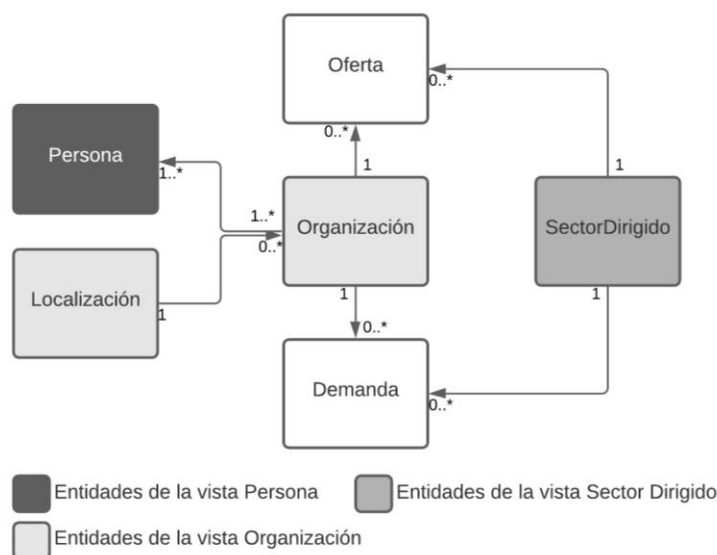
Oferta

0..*

0..*

1

Persona

1..*

1..*

0..*

Organización

1

SectorDirigido

1

Localización

1

1

0..*

Demanda

0..*

Entidades de la vista Persona

Entidades de la vista Sector Dirigido

Entidades de la vista Organización